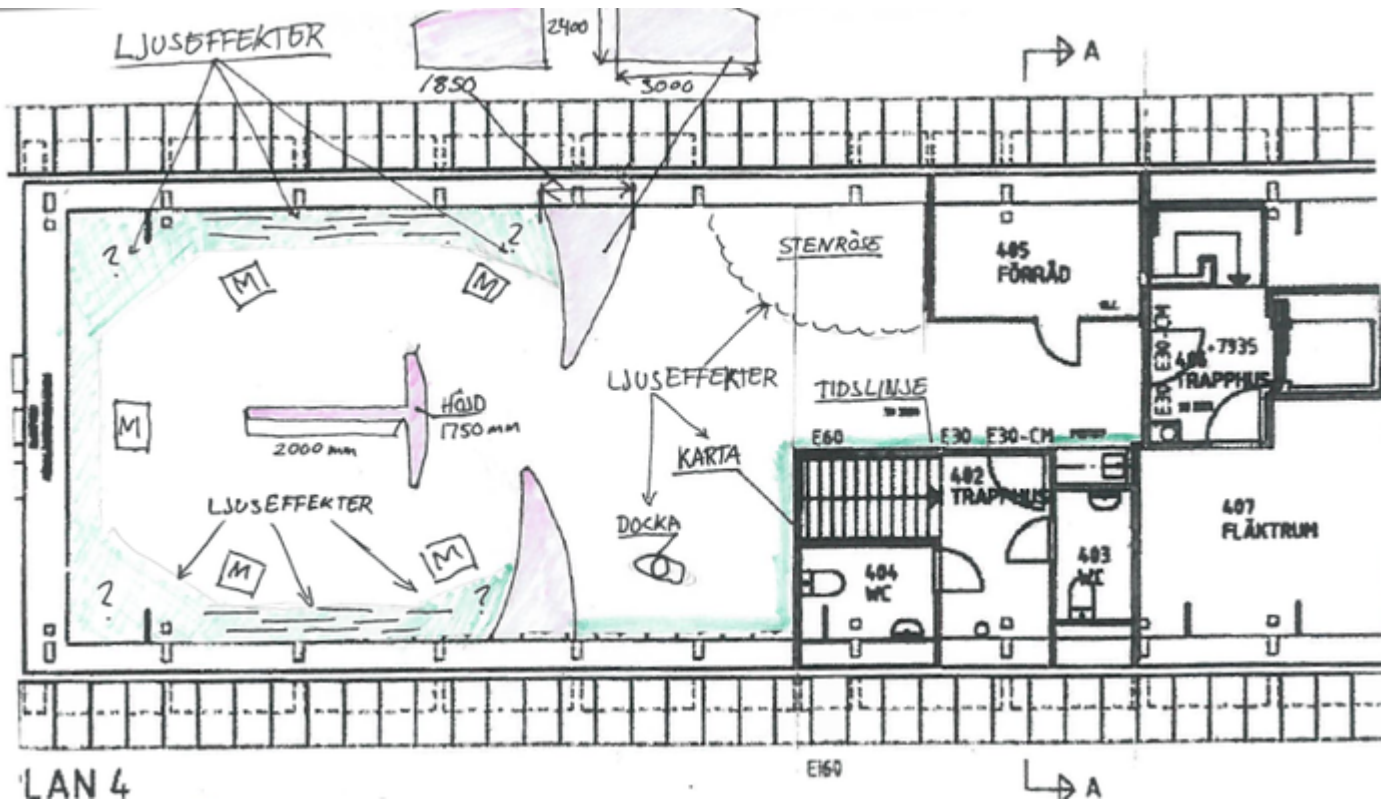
LJUSEFFEKTER

2400

1850

3000

A

?

?

M

M

STENRÖSE

405
FÖRRÅD

E30 E30-CM

406
+7935
TRAPPHUS

M

HÖJD
1750 mm

2000 mm

LJUSEFFEKTER

TIDSLINJE

E60

E30 E30-CM

KARTA

402
TRAPPHUS

407
FLÄKTRUM

LJUSEFFEKTER

DOCKA

M

M

404
WC

403
WC

?

?

LAN 4

E160

A